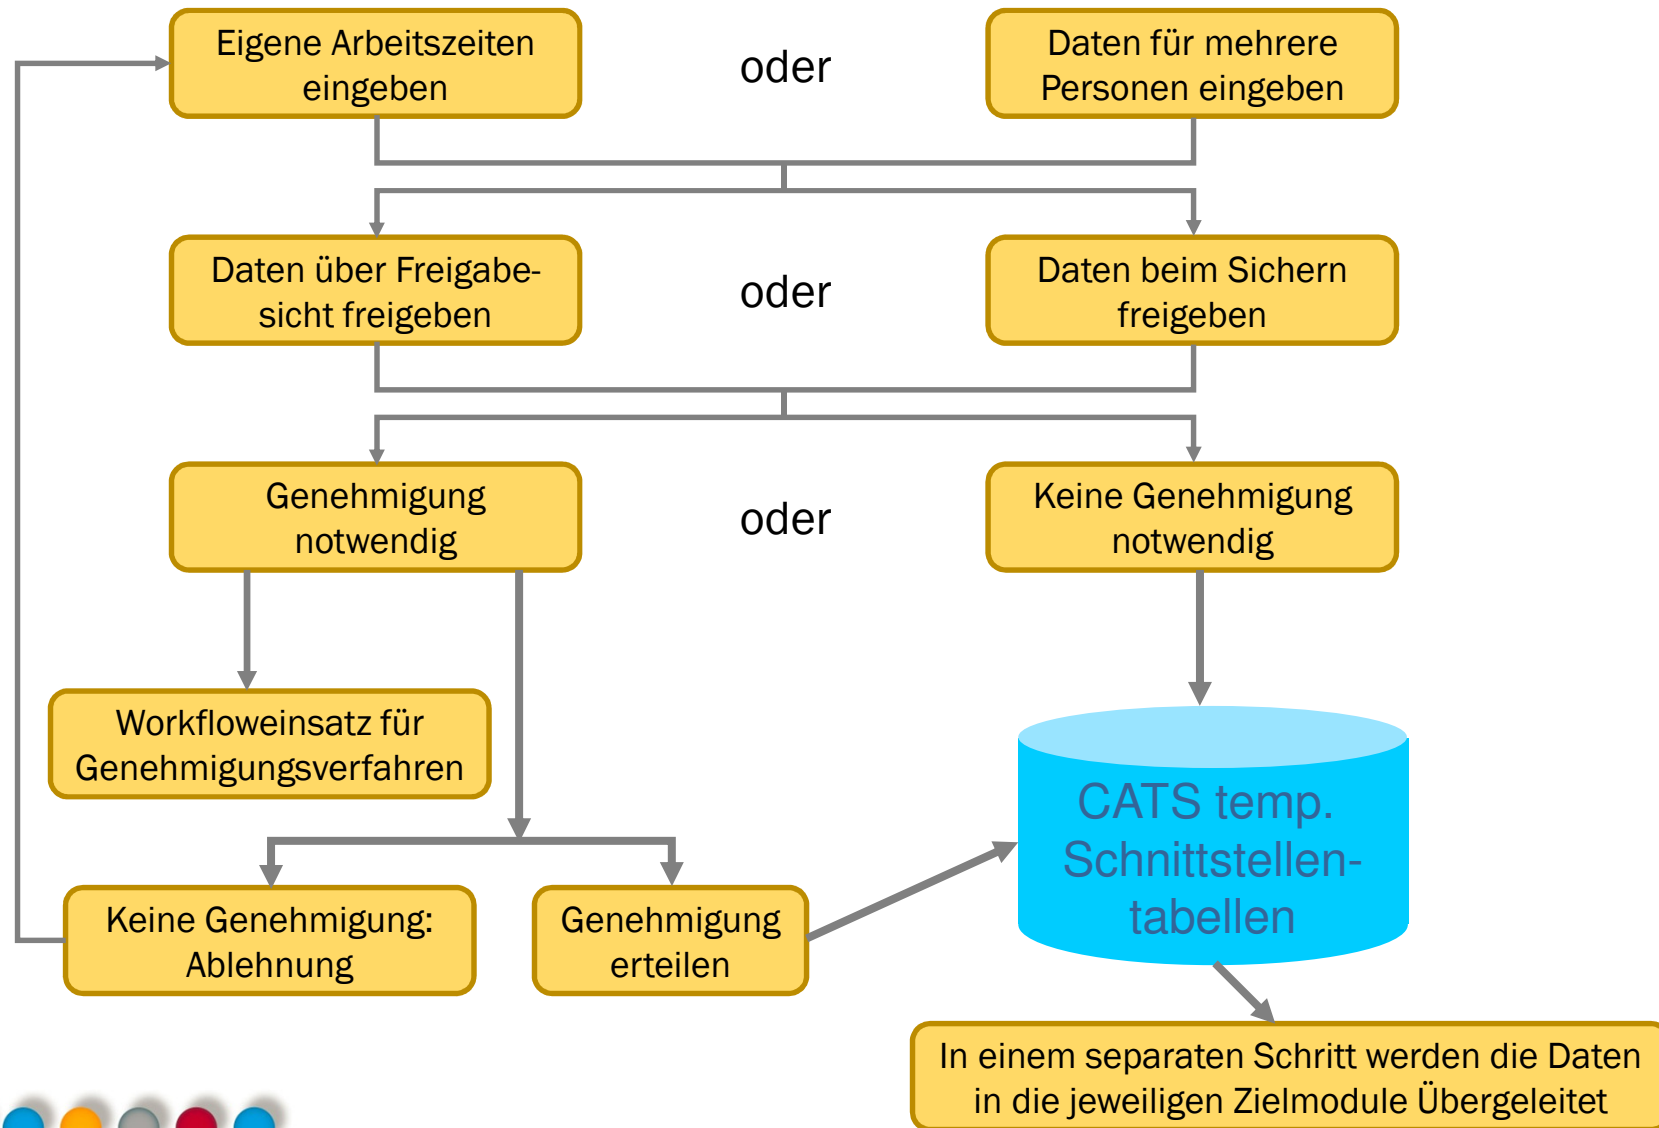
Eigene Arbeitszeiten eingeben

oder

Daten für mehrere Personen eingeben

Daten über Freigabesicht freigeben

oder

Daten beim Sichern freigeben

Genehmigung notwendig

oder

Keine Genehmigung notwendig

Workfloweinsatz für Genehmigungsverfahren

CATS temp. Schnittstellentabellen

Keine Genehmigung: Ablehnung

Genehmigung erteilen

In einem separaten Schritt werden die Daten in die jeweiligen Zielmodule Übergeleitet